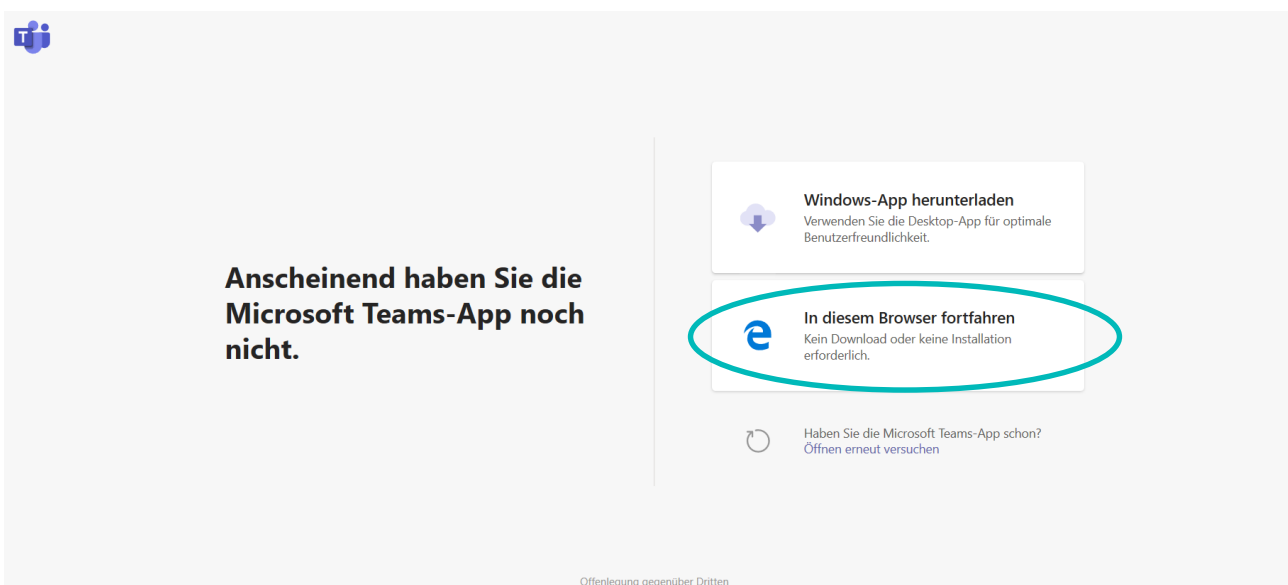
Anscheinend haben Sie die Microsoft Teams-App noch nicht.

Windows-App herunterladen
Verwenden Sie die Desktop-App für optimale Benutzerfreundlichkeit.

In diesem Browser fortfahren
Kein Download oder keine Installation erforderlich.

Haben Sie die Microsoft Teams-App schon?
Öffnen erneut versuchen

Offenlegung gegenüber Dritten